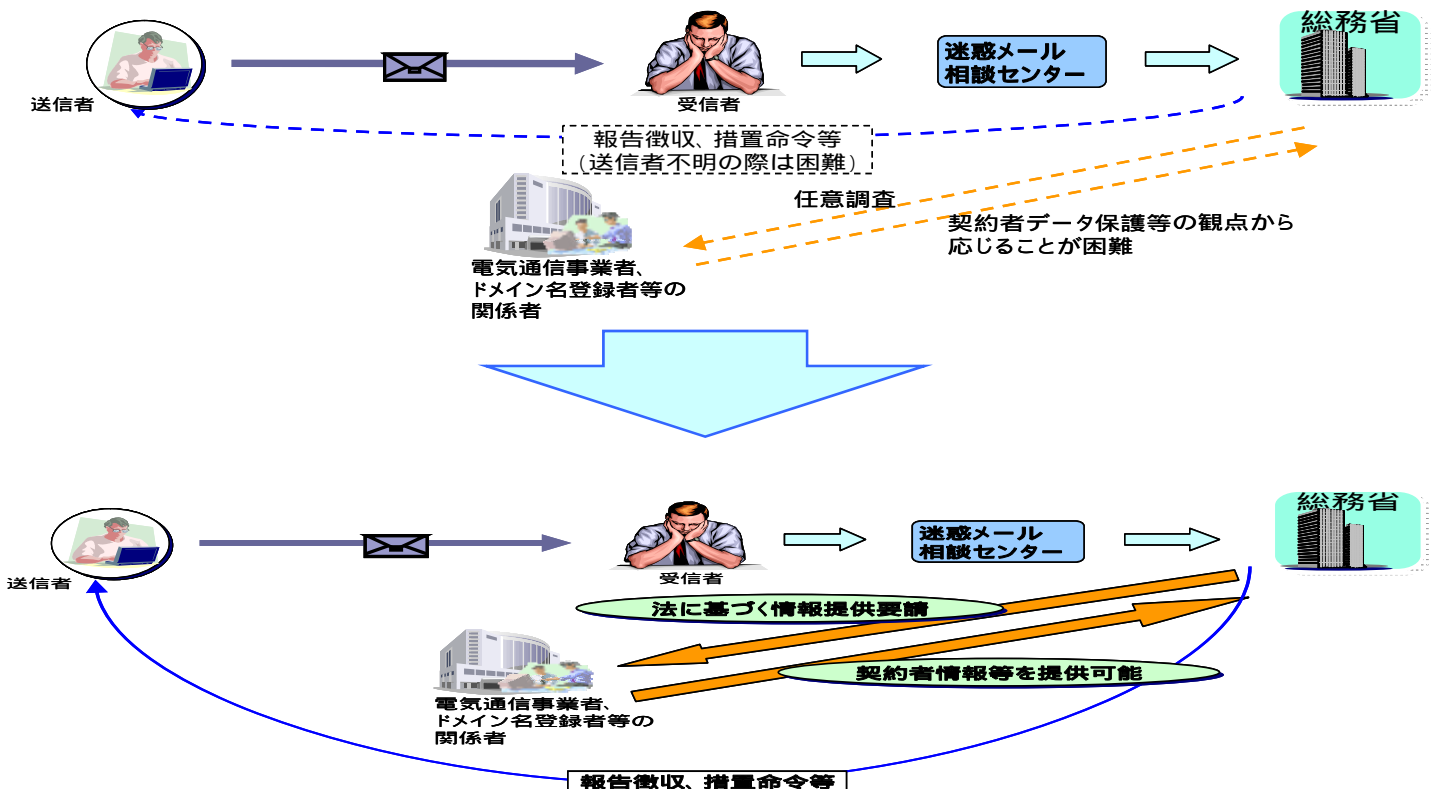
送信者

受信者

迷惑メール
相談センター

総務省

報告徴収、措置命令等
（送信者不明の際は困難）

任意調査

契約者データ保護等の観点から
応じることが困難

電気通信事業者、
ドメイン名登録者等の
関係者

送信者

受信者

迷惑メール
相談センター

総務省

法に基づく情報提供要請

契約者情報等を提供可能

電気通信事業者、
ドメイン名登録者等の
関係者

報告徴収、措置命令等